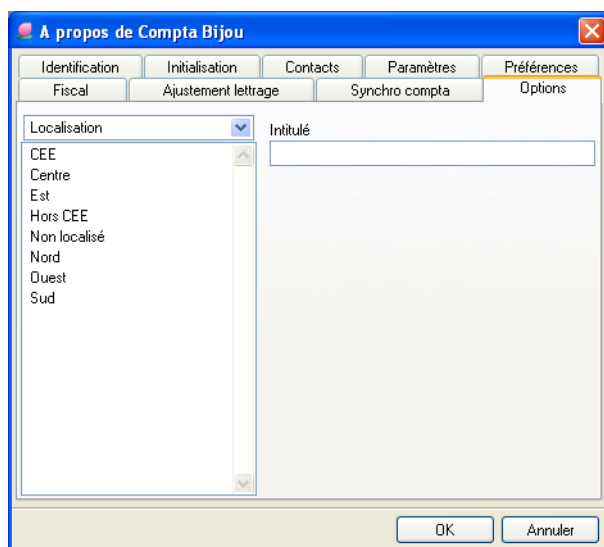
A propos de Compta Bijou

Identification
Initialisation
Contacts
Paramètres
Préférences
Fiscal
Ajustement lettrage
Synchro compta
Options

Localisation

CEE
Centre
Est
Hors CEE
Non localisé
Nord
Ouest
Sud

Intitulé

OK
Annuler